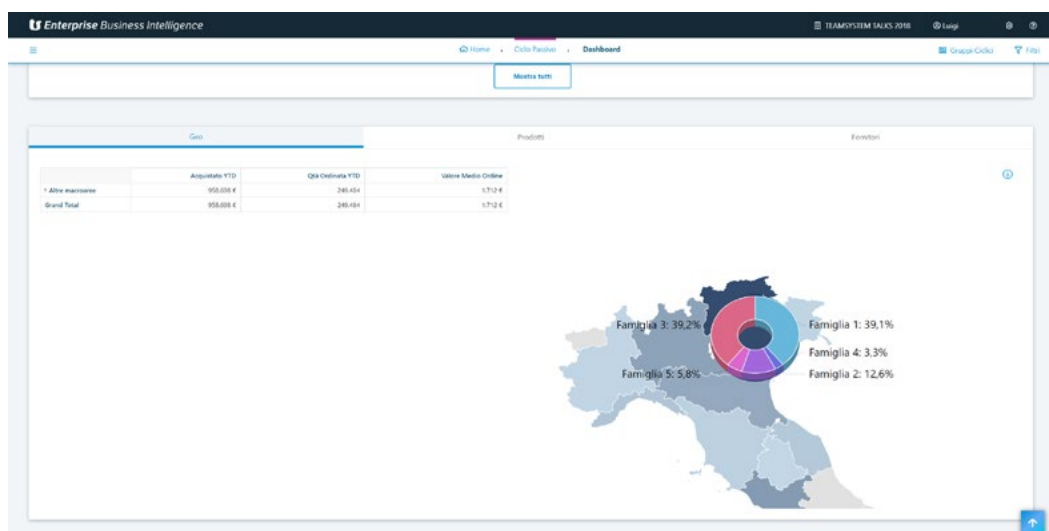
Enterprise Business Intelligence

TEAMSYSTEM TALKS 2018   Luigi

Home › Ciclo Passivo › Dashboard

Gruppi Ciclici   Filtri

Mostra tutti

Geo   Prodotti   Fornitori

| | Acquistato YTD | Qtà Ordinata YTD | Valore Medio Ordine |
|---|---|---|---|
| + Altre macroaree | 958.608 € | 249.454 | 1.712 € |
| Grand Total | 958.608 € | 249.454 | 1.712 € |

Famiglia 3: 39,2%
Famiglia 1: 39,1%
Famiglia 4: 3,3%
Famiglia 5: 5,8%
Famiglia 2: 12,6%